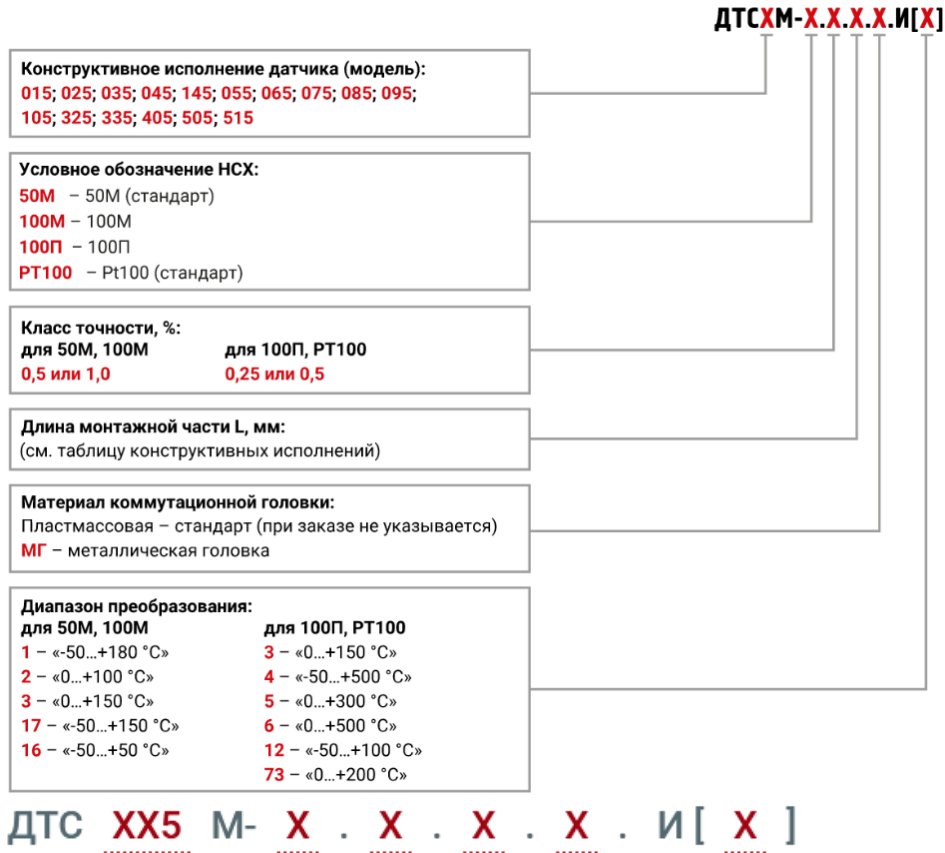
ДТСХМ-Х.Х.Х.Х.И[Х]

Конструктивное исполнение датчика (модель):
015; 025; 035; 045; 145; 055; 065; 075; 085; 095; 105; 325; 335; 405; 505; 515

Условное обозначение НСХ:
50М – 50М (стандарт)
100М – 100М
100П – 100П
PT100 – Pt100 (стандарт)

Класс точности, %:
для 50М, 100М
0,5 или 1,0
для 100П, PT100
0,25 или 0,5

Длина монтажной части L, мм:
(см. таблицу конструктивных исполнений)

Материал коммутационной головки:
Пластмассовая – стандарт (при заказе не указывается)
МГ – металлическая головка

Диапазон преобразования:
для 50М, 100М
1 – «-50…+180 °С»
2 – «0…+100 °С»
3 – «0…+150 °С»
17 – «-50…+150 °С»
16 – «-50…+50 °С»
для 100П, PT100
3 – «0…+150 °С»
4 – «-50…+500 °С»
5 – «0…+300 °С»
6 – «0…+500 °С»
12 – «-50…+100 °С»
73 – «0…+200 °С»

ДТС ХХ5 М- Х . Х . Х . Х . И [ Х ]